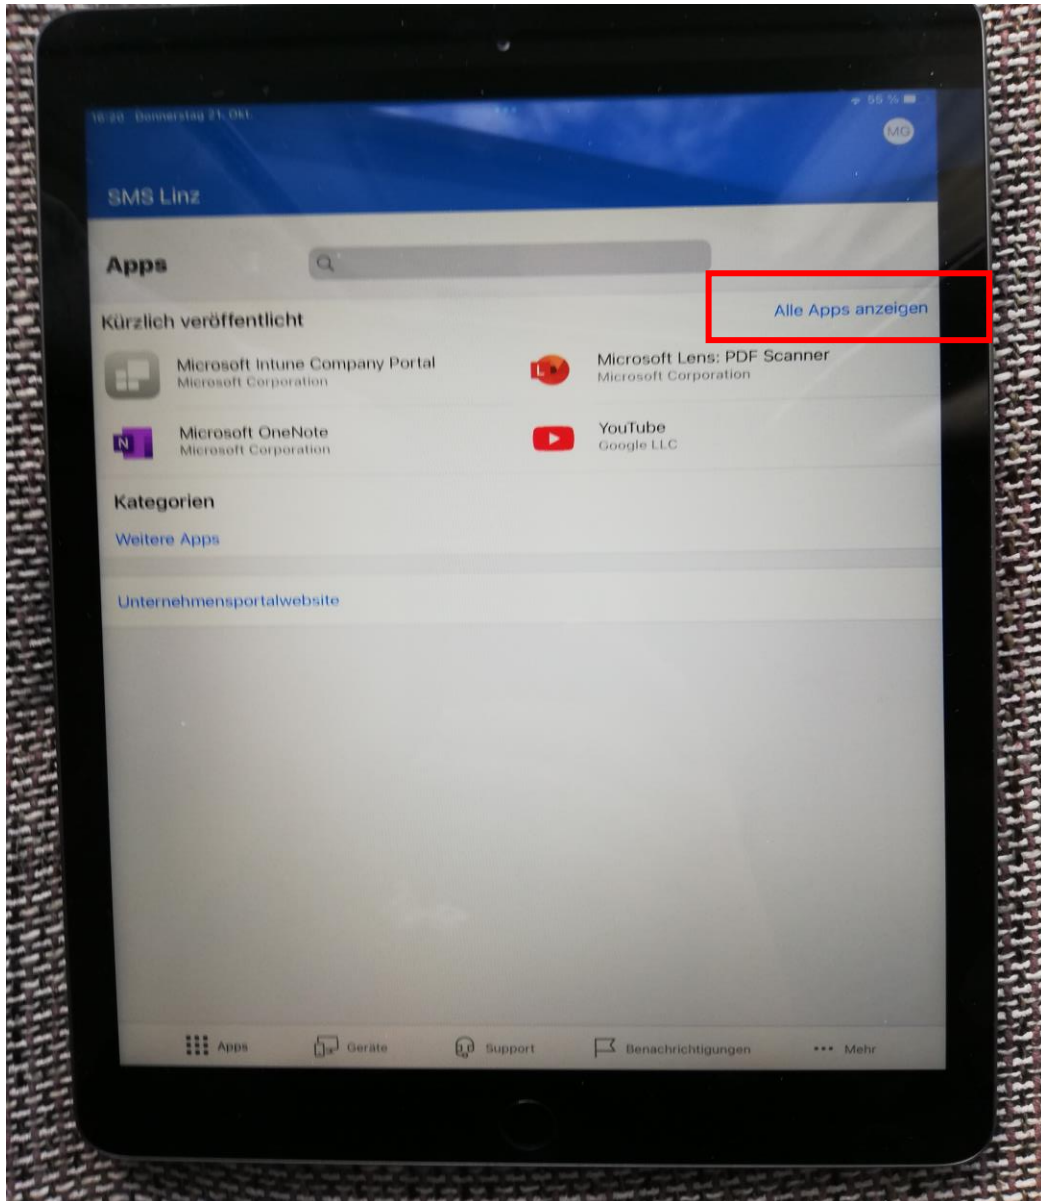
16:20 Donnerstag 21. Okt.

55 %

MG

SMS Linz

Apps

Kürzlich veröffentlicht

Alle Apps anzeigen

Microsoft Intune Company Portal
Microsoft Corporation

Microsoft Lens: PDF Scanner
Microsoft Corporation

Microsoft OneNote
Microsoft Corporation

YouTube
Google LLC

Kategorien

Weitere Apps

Unternehmensportalwebsite

Apps Geräte Support Benachrichtigungen Mehr